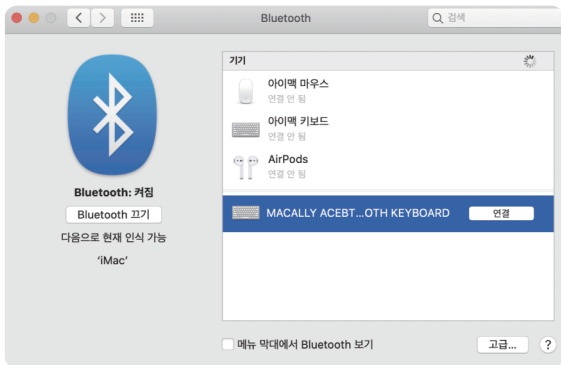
Bluetooth

검색

Bluetooth: 켜짐

Bluetooth 끄기

다음으로 현재 인식 가능

'iMac'

기기

아이맥 마우스
연결 안 됨

아이맥 키보드
연결 안 됨

AirPods
연결 안 됨

MACALLY ACEBT...OTH KEYBOARD

연결

메뉴 막대에서 Bluetooth 보기

고급...

?